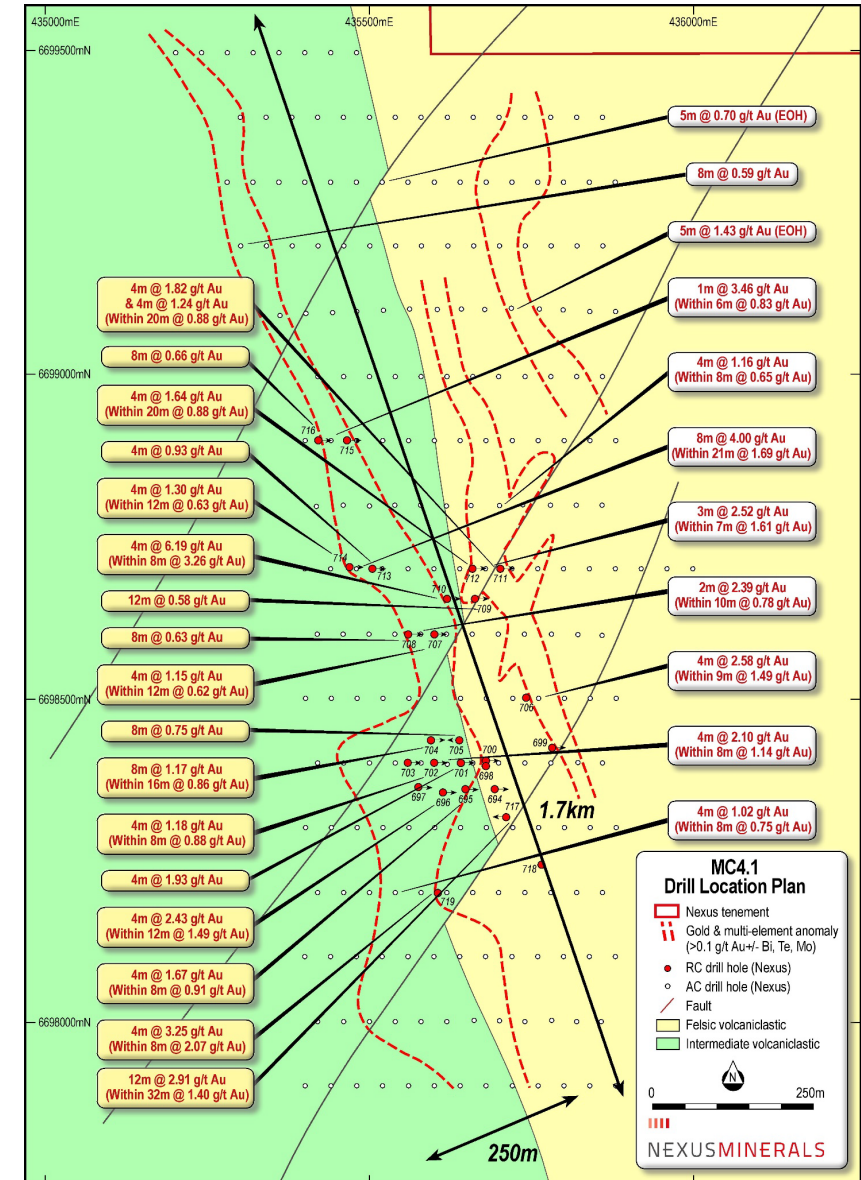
435000mE
435500mE
436000mE
6699500mN
6699000mN
6698500mN
6698000mN

5m @ 0.70 g/t Au (EOH)
8m @ 0.59 g/t Au
5m @ 1.43 g/t Au (EOH)
1m @ 3.46 g/t Au (Within 6m @ 0.83 g/t Au)
4m @ 1.16 g/t Au (Within 8m @ 0.65 g/t Au)
8m @ 4.00 g/t Au (Within 21m @ 1.69 g/t Au)
3m @ 2.52 g/t Au (Within 7m @ 1.61 g/t Au)
2m @ 2.39 g/t Au (Within 10m @ 0.78 g/t Au)
4m @ 2.58 g/t Au (Within 9m @ 1.49 g/t Au)
4m @ 2.10 g/t Au (Within 8m @ 1.14 g/t Au)
4m @ 1.02 g/t Au (Within 8m @ 0.75 g/t Au)

4m @ 1.82 g/t Au & 4m @ 1.24 g/t Au (Within 20m @ 0.88 g/t Au)
8m @ 0.66 g/t Au
4m @ 1.64 g/t Au (Within 20m @ 0.88 g/t Au)
4m @ 0.93 g/t Au
4m @ 1.30 g/t Au (Within 12m @ 0.63 g/t Au)
4m @ 6.19 g/t Au (Within 8m @ 3.26 g/t Au)
12m @ 0.58 g/t Au
8m @ 0.63 g/t Au
4m @ 1.15 g/t Au (Within 12m @ 0.62 g/t Au)
8m @ 0.75 g/t Au
8m @ 1.17 g/t Au (Within 16m @ 0.86 g/t Au)
4m @ 1.18 g/t Au (Within 8m @ 0.88 g/t Au)
4m @ 1.93 g/t Au
4m @ 2.43 g/t Au (Within 12m @ 1.49 g/t Au)
4m @ 1.67 g/t Au (Within 8m @ 0.91 g/t Au)
4m @ 3.25 g/t Au (Within 8m @ 2.07 g/t Au)
12m @ 2.91 g/t Au (Within 32m @ 1.40 g/t Au)

716 715 714 713 710 712 711 709 708 707 706 699 704 705 700 703 702 701 698 697 696 695 694 717 718 719

1.7km
250m

MC4.1
Drill Location Plan
Nexus tenement
Gold & multi-element anomaly (>0.1 g/t Au+/- Bi, Te, Mo)
RC drill hole (Nexus)
AC drill hole (Nexus)
Fault
Felsic volcaniclastic
Intermediate volcaniclastic
N
0
250m
NEXUSMINERALS